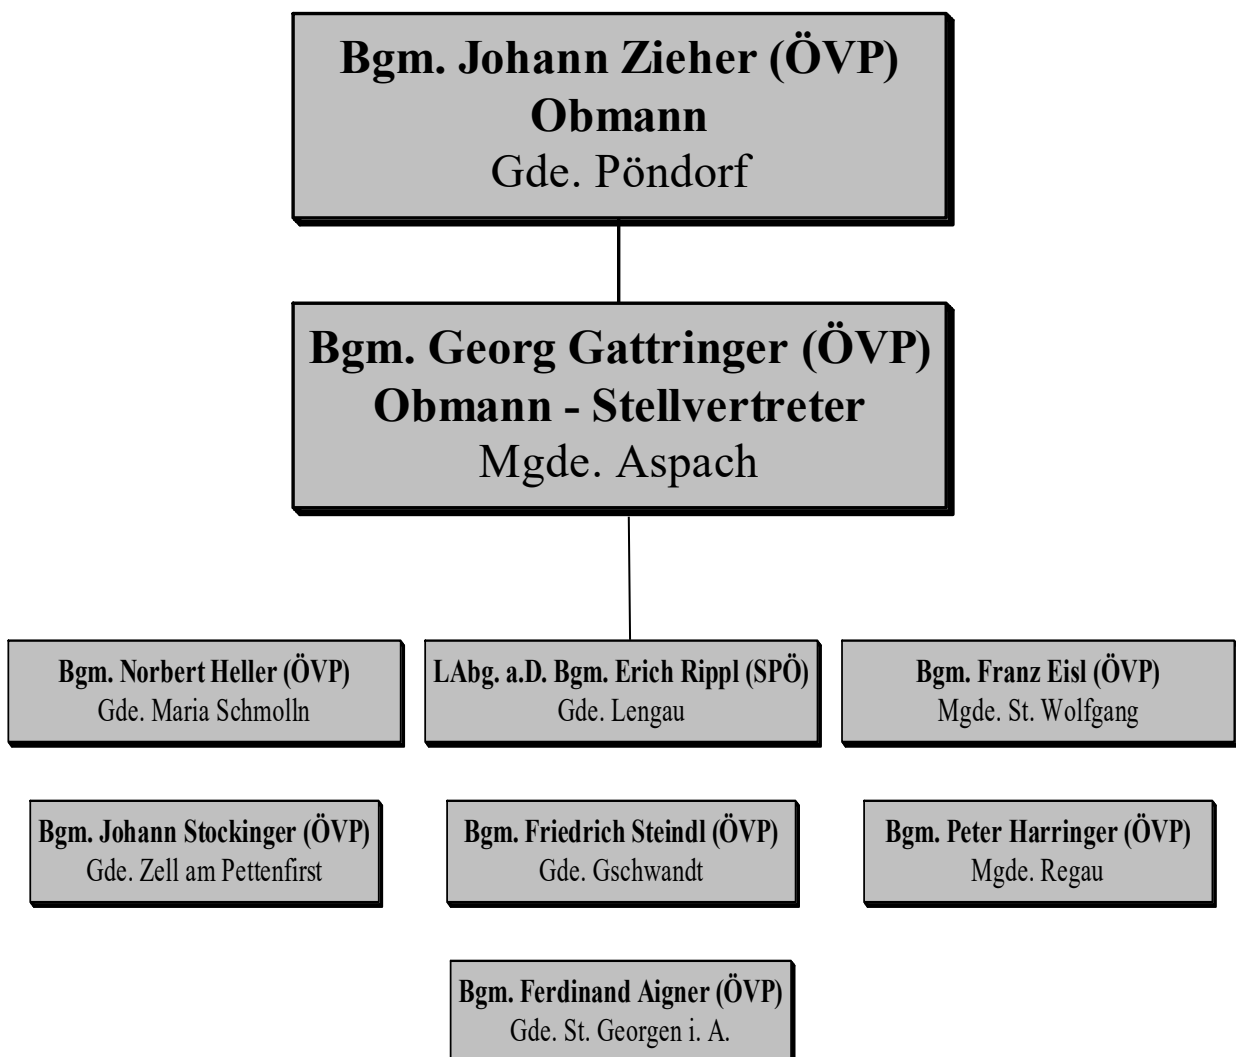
Bgm. Johann Zieher (ÖVP)
Obmann
Gde. Pöndorf

Bgm. Georg Gattringer (ÖVP)
Obmann - Stellvertreter
Mgde. Aspach

Bgm. Norbert Heller (ÖVP)
Gde. Maria Schmolln

LAbg. a.D. Bgm. Erich Rippl (SPÖ)
Gde. Lengau

Bgm. Franz Eisl (ÖVP)
Mgde. St. Wolfgang

Bgm. Johann Stockinger (ÖVP)
Gde. Zell am Pettenfirst

Bgm. Friedrich Steindl (ÖVP)
Gde. Gschwandt

Bgm. Peter Harringer (ÖVP)
Mgde. Regau

Bgm. Ferdinand Aigner (ÖVP)
Gde. St. Georgen i. A.